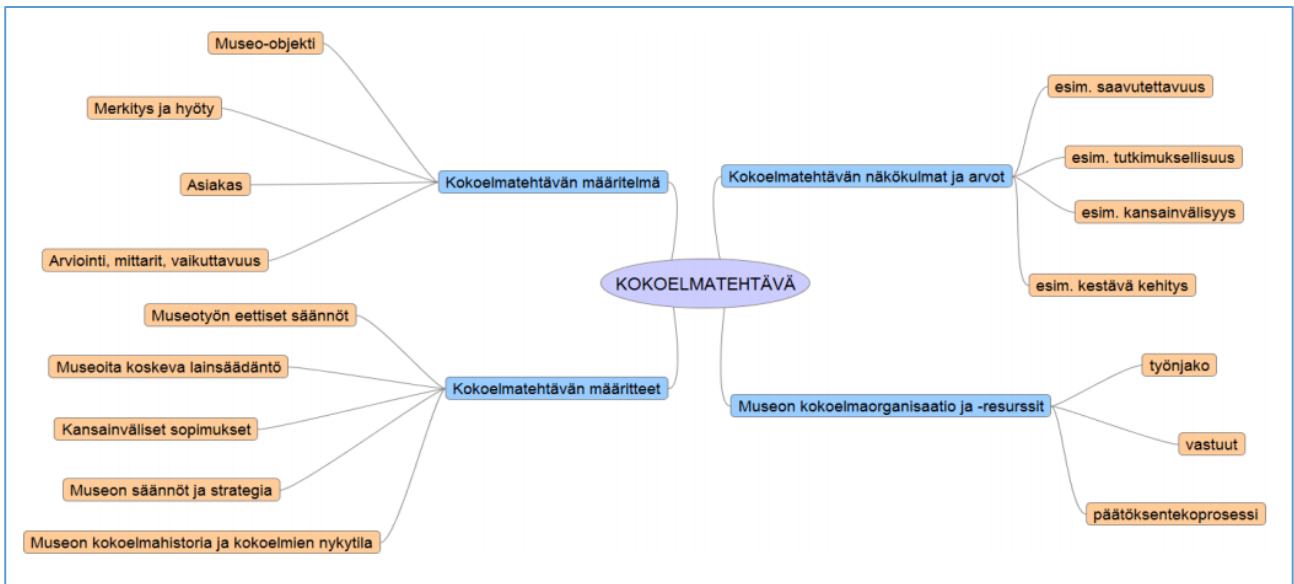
KOKOELMATEHTÄVÄ

Kokoelmatehtävän määritelmä

Museo-objekti

Merkitys ja hyöty

Asiakas

Arviointi, mittarit, vaikuttavuus

Kokoelmatehtävän määritteet

Museotyön eettiset säännöt

Museoita koskeva lainsäädäntö

Kansainväliset sopimukset

Museon säännöt ja strategia

Museon kokoelmahistoria ja kokoelmien nykytila

Kokoelmatehtävän näkökulmat ja arvot

esim. saavutettavuus

esim. tutkimuksellisuus

esim. kansainvälisyys

esim. kestävä kehitys

Museon kokoelmaorganisaatio ja -resurssit

työnjako

vastuut

päätöksentekoprosessi